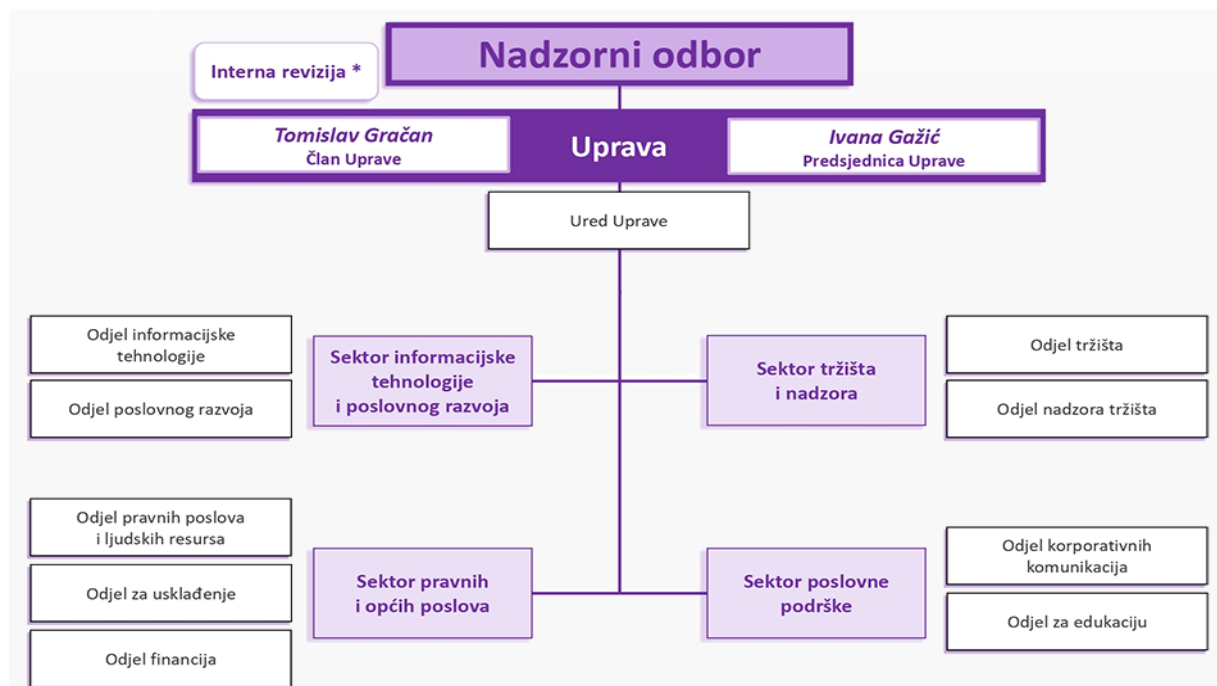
Nadzorni odbor

Interna revizija *

Tomislav Gračan
Član Uprave

Uprava

Ivana Gažić
Predsjednica Uprave

Ured Uprave

Odjel informacijske tehnologije

Odjel poslovnog razvoja

Sektor informacijske tehnologije i poslovnog razvoja

Sektor tržišta i nadzora

Odjel tržišta

Odjel nadzora tržišta

Odjel pravnih poslova i ljudskih resursa

Odjel za usklađenje

Odjel financija

Sektor pravnih i općih poslova

Sektor poslovne podrške

Odjel korporativnih komunikacija

Odjel za edukaciju